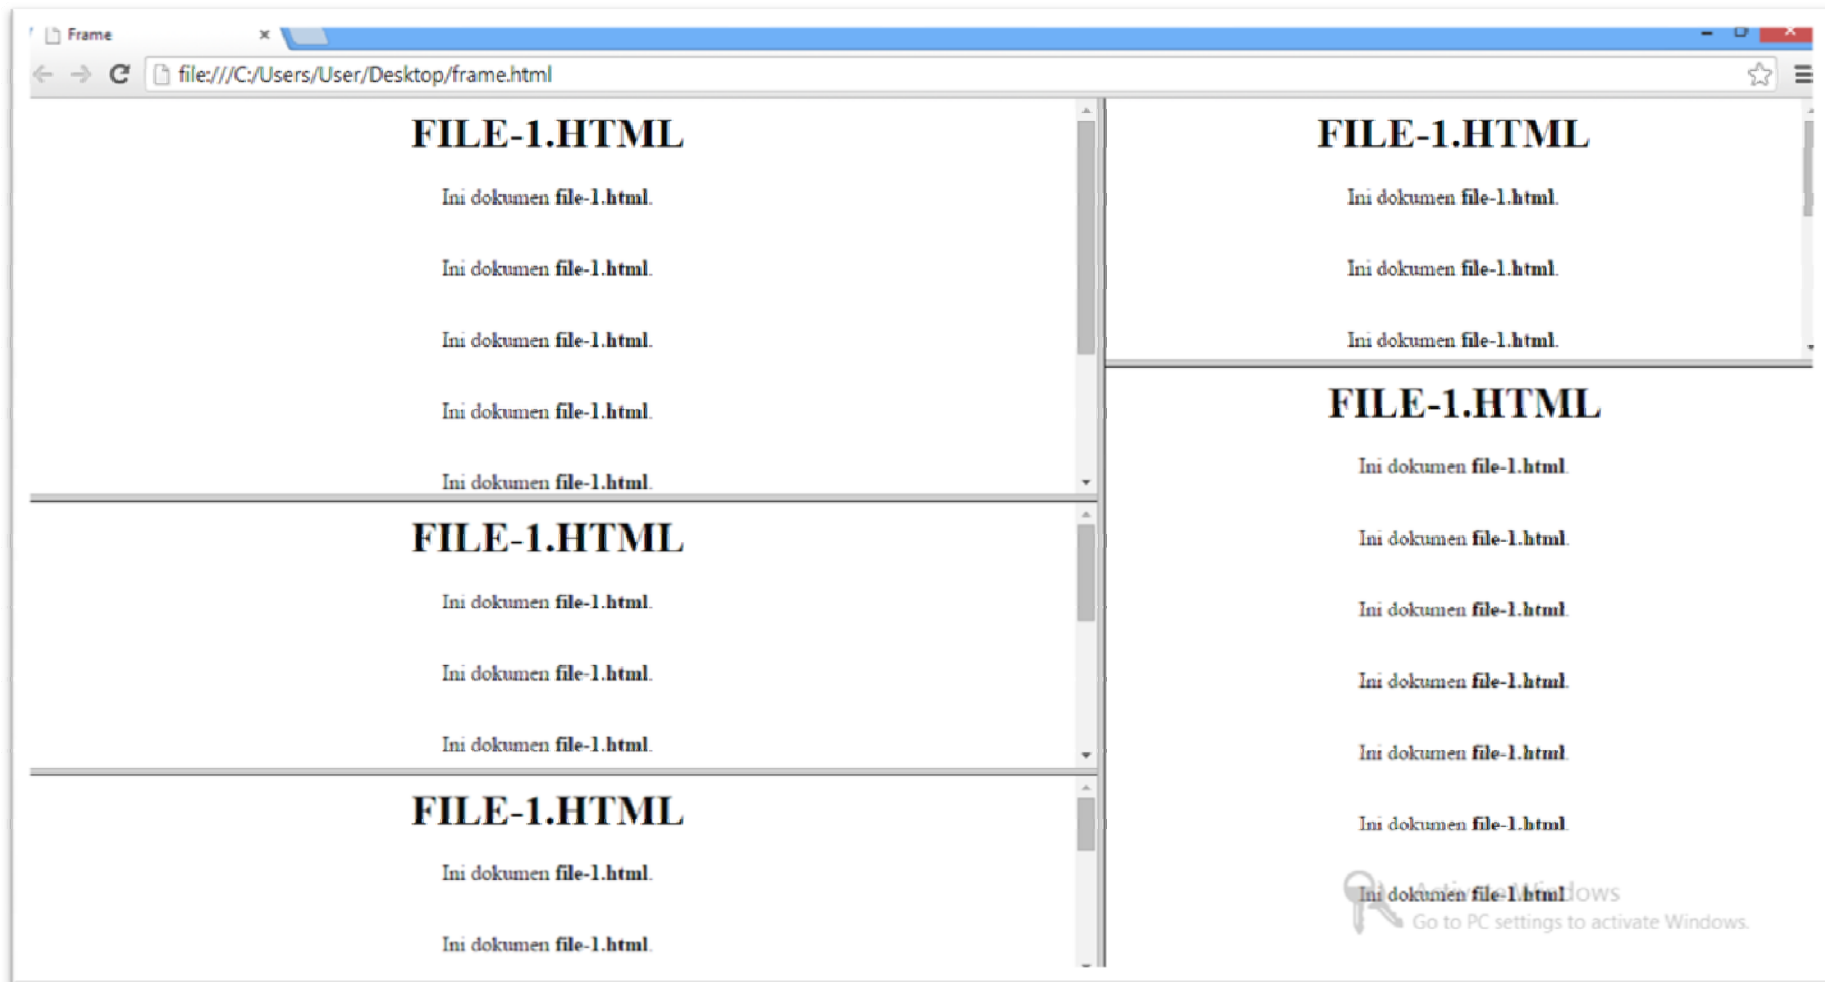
Frame ×

file:///C:/Users/User/Desktop/frame.html

FILE-1.HTML

Ini dokumen **file-1.html**.

Ini dokumen **file-1.html**.

Ini dokumen **file-1.html**.

Ini dokumen **file-1.html**.

Ini dokumen **file-1.html**.

FILE-1.HTML

Ini dokumen **file-1.html**.

Ini dokumen **file-1.html**.

Ini dokumen **file-1.html**.

FILE-1.HTML

Ini dokumen **file-1.html**.

Ini dokumen **file-1.html**.

FILE-1.HTML

Ini dokumen **file-1.html**.

Ini dokumen **file-1.html**.

Ini dokumen **file-1.html**.

FILE-1.HTML

Ini dokumen **file-1.html**.

Ini dokumen **file-1.html**.

Ini dokumen **file-1.html**.

Ini dokumen **file-1.html**.

Ini dokumen **file-1.html**.

Ini dokumen **file-1.html**.

Ini dokumen **file-1.html**.

Activate Windows
Go to PC settings to activate Windows.